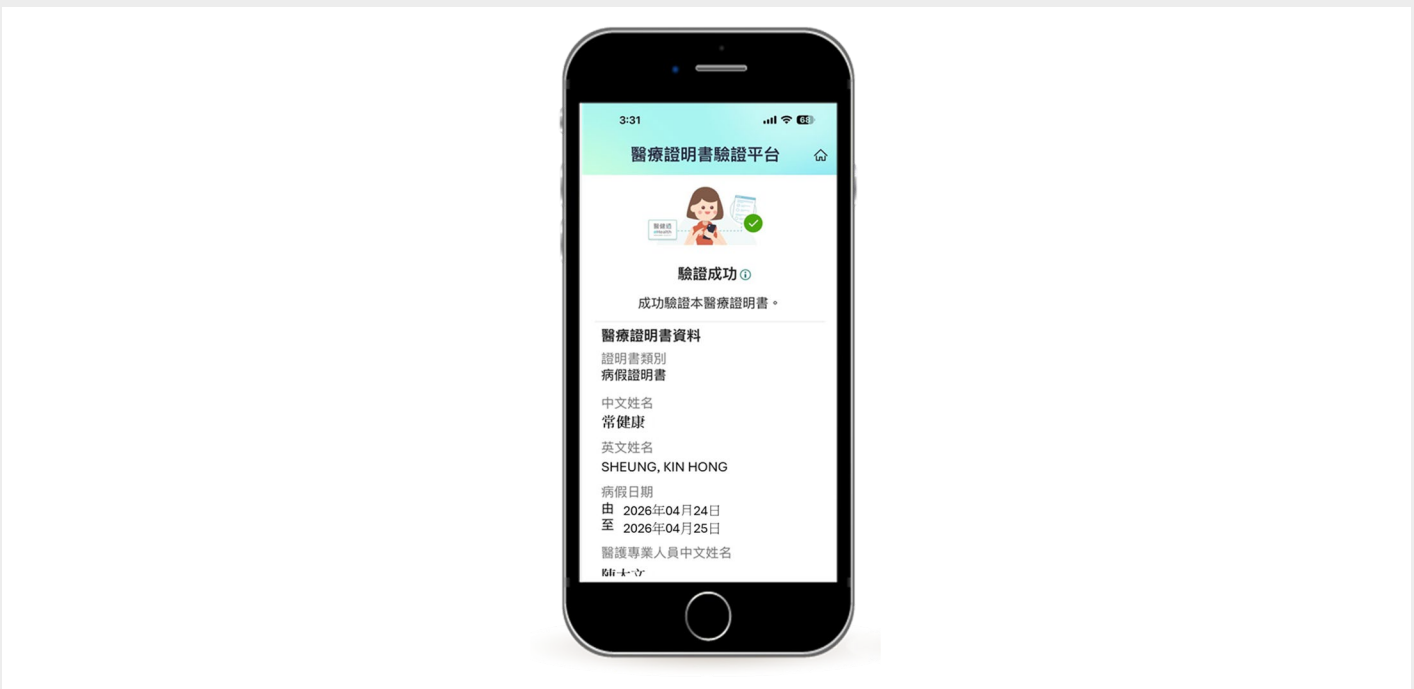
3:31

68

醫療證明書驗證平台

醫健通 eHealth

驗證成功

成功驗證本醫療證明書。

醫療證明書資料

證明書類別
病假證明書

中文姓名
常健康

英文姓名
SHEUNG, KIN HONG

病假日期
由 2026年04月24日
至 2026年04月25日

醫護專業人員中文姓名
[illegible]